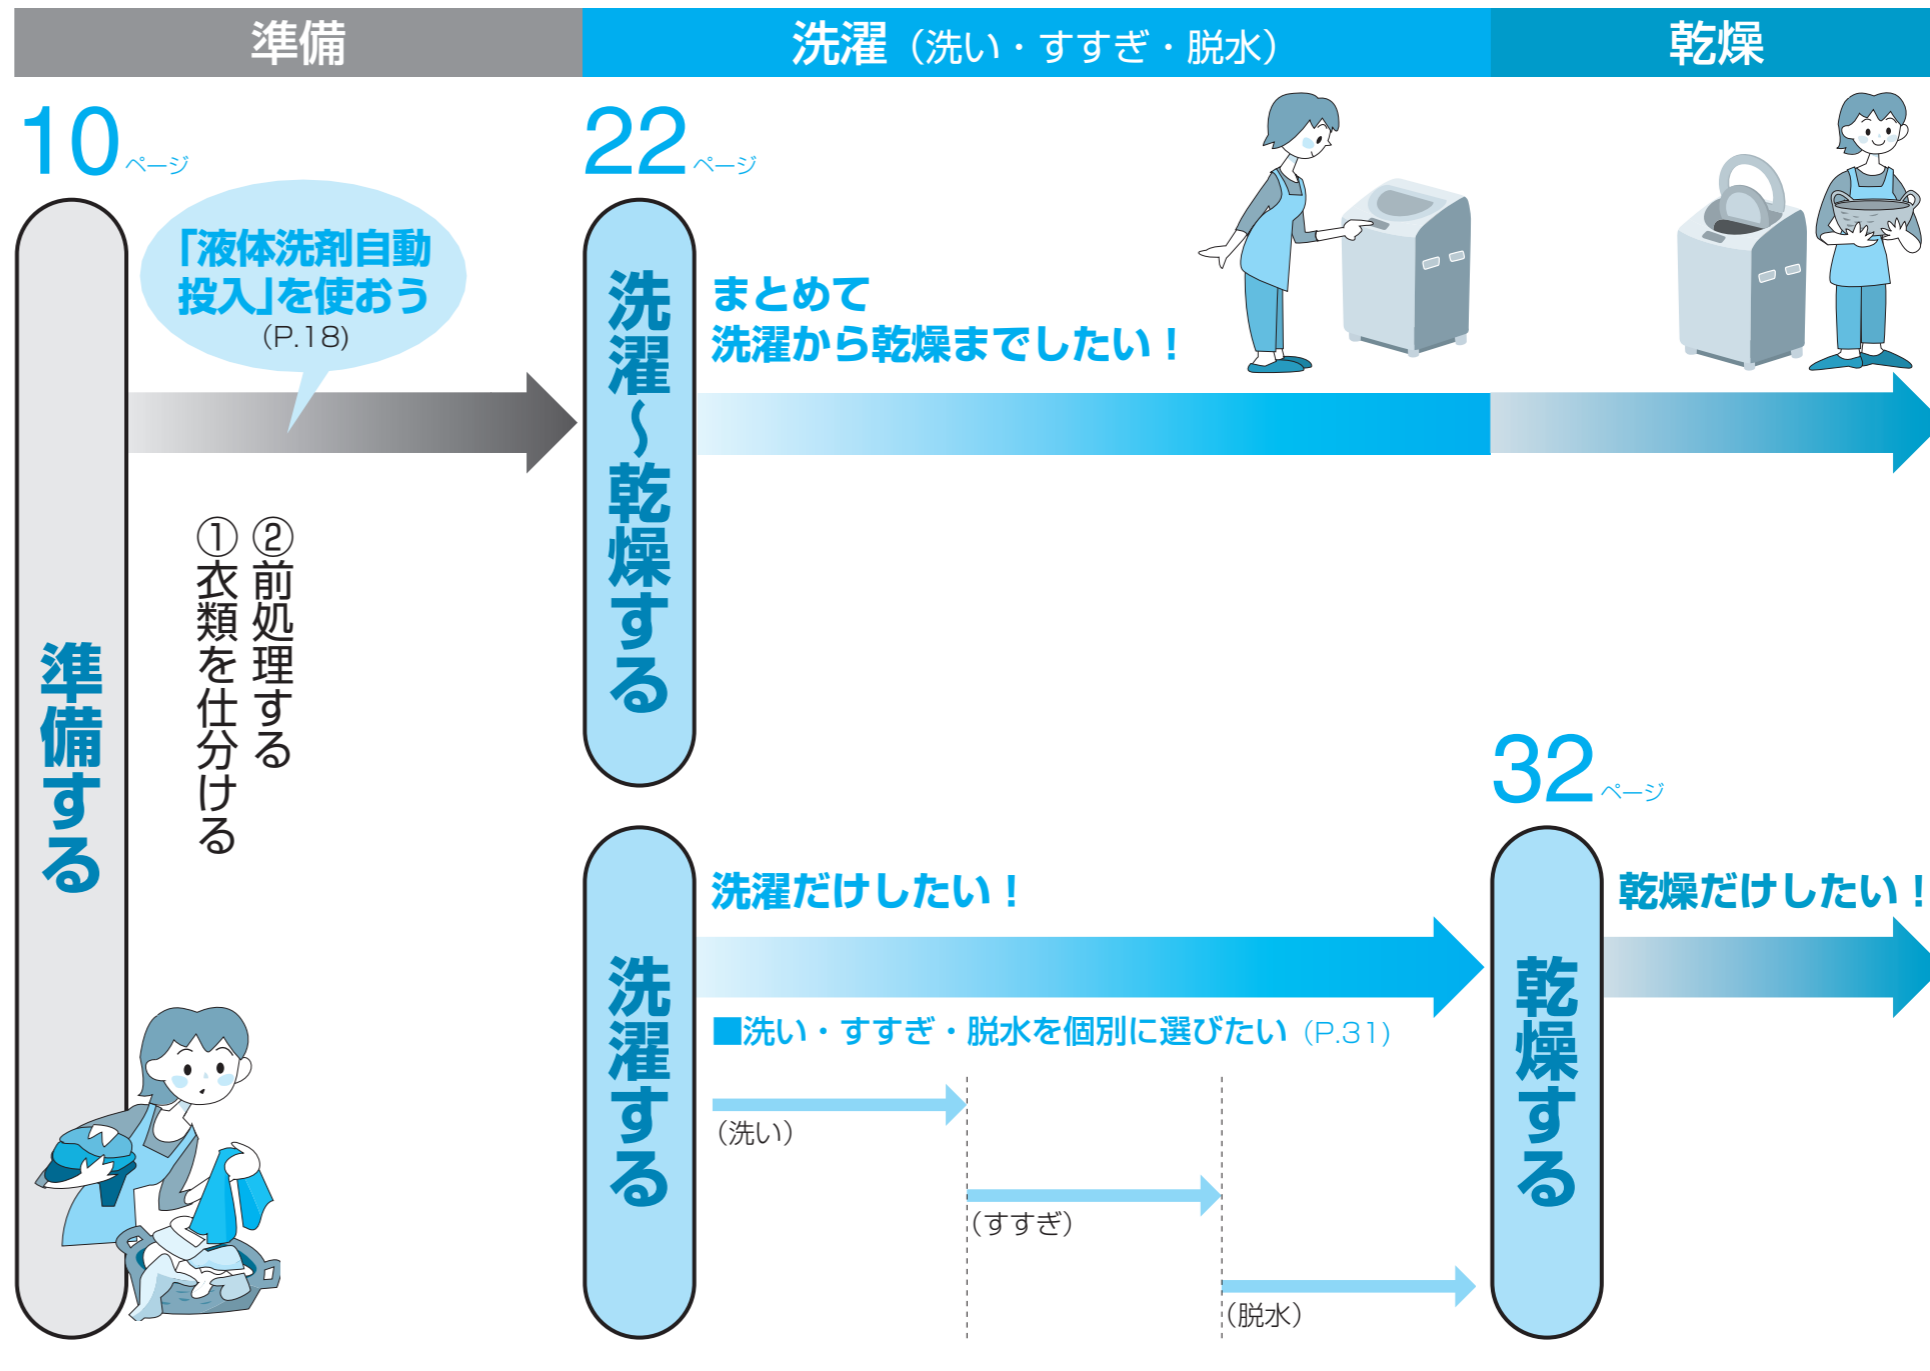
準備

洗濯（洗い・すすぎ・脱水）

乾燥

10ページ

準備する

「液体洗剤自動投入」を使おう
（P.18）

①衣類を仕分ける
②前処理する

22ページ

洗濯〜乾燥する

まとめて
洗濯から乾燥までしたい！

洗濯する

洗濯だけしたい！

■洗い・すすぎ・脱水を個別に選びたい（P.31）

（洗い）

（すすぎ）

（脱水）

32ページ

乾燥する

乾燥だけしたい！